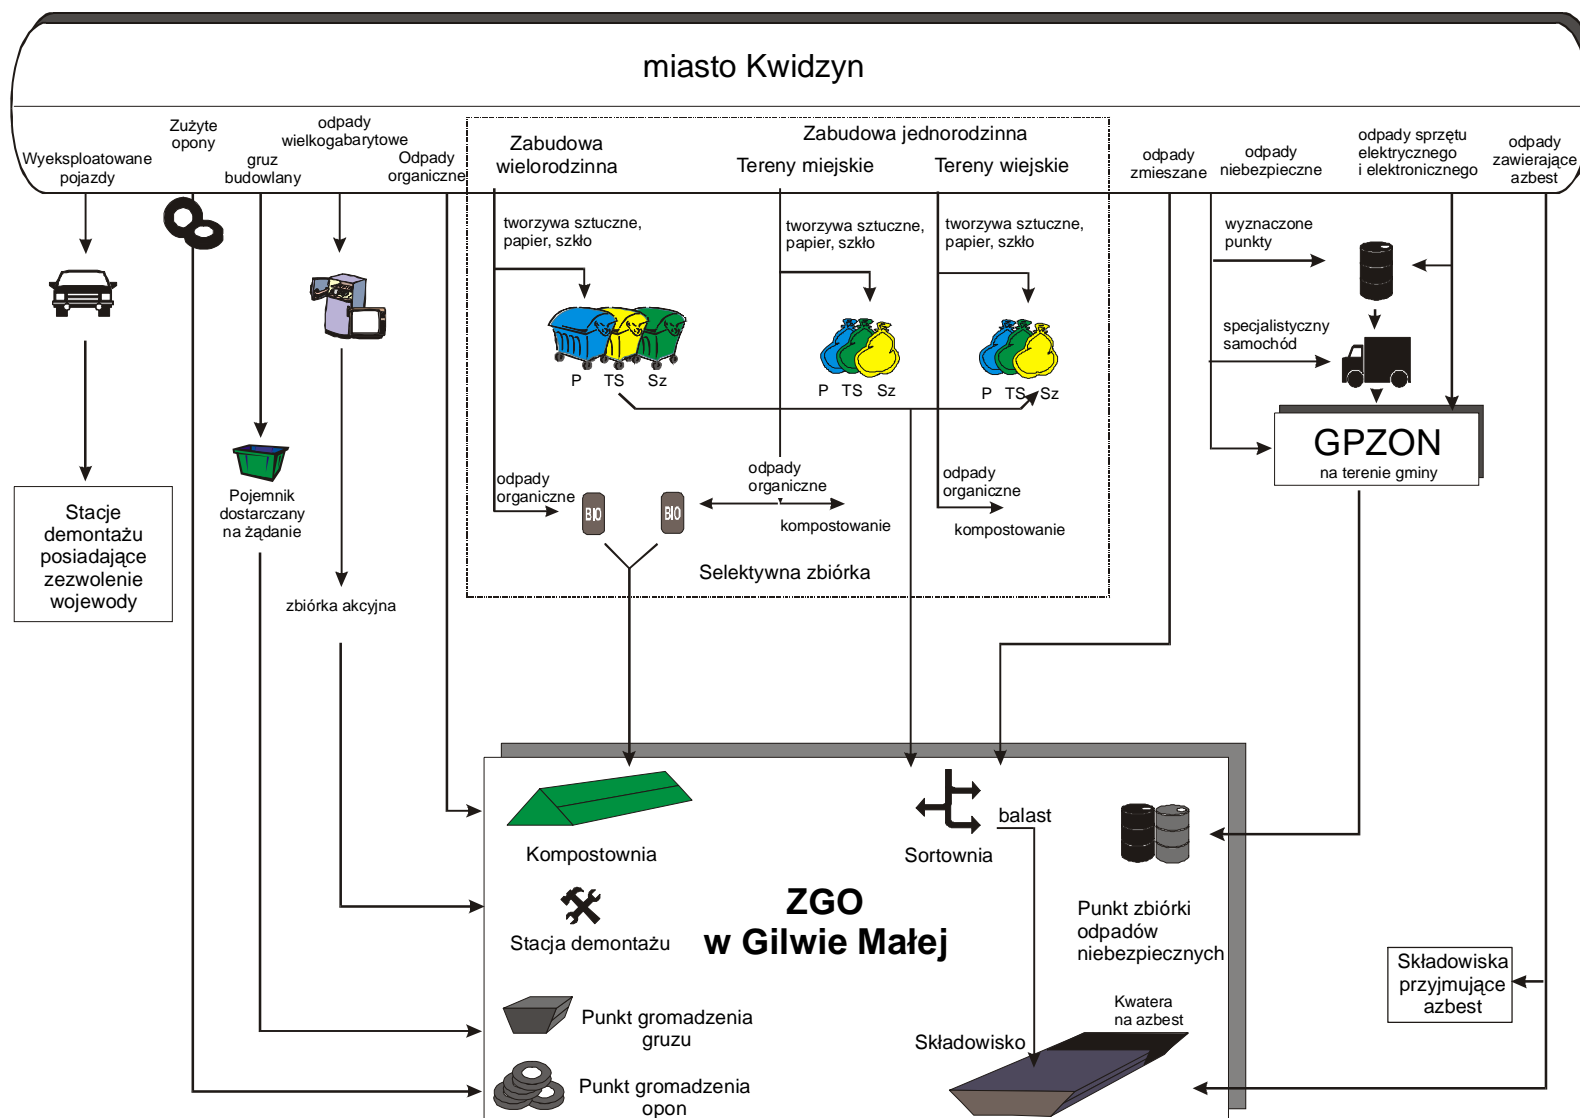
miasto Kwidzyn

Wyeksploatowane pojazdy

Zużyte opony

gruz budowlany

odpady wielkogabarytowe

Odpady organiczne

Zabudowa wielorodzinna

Zabudowa jednorodzinna

Tereny miejskie

Tereny wiejskie

odpady zmieszane

odpady niebezpieczne

odpady sprzętu elektrycznego i elektronicznego

odpady zawierające azbest

tworzywa sztuczne, papier, szkło

tworzywa sztuczne, papier, szkło

tworzywa sztuczne, papier, szkło

P TS Sz

P TS Sz

P TS Sz

wyznaczone punkty

specjalistyczny samochód

GPZON
na terenie gminy

odpady organiczne

BIO

BIO

odpady organiczne

kompostowanie

odpady organiczne

kompostowanie

Selektywna zbiórka

Stacje demontażu posiadające zezwolenie wojewody

Pojemnik dostarczany na żądanie

zbiórka akcyjna

Kompostownia

Sortownia

balast

Punkt zbiórki odpadów niebezpiecznych

Stacja demontażu

ZGO
w Gilwie Małej

Składowiska przyjmujące azbest

Punkt gromadzenia gruzu

Kwatera na azbest

Składowisko

Punkt gromadzenia opon